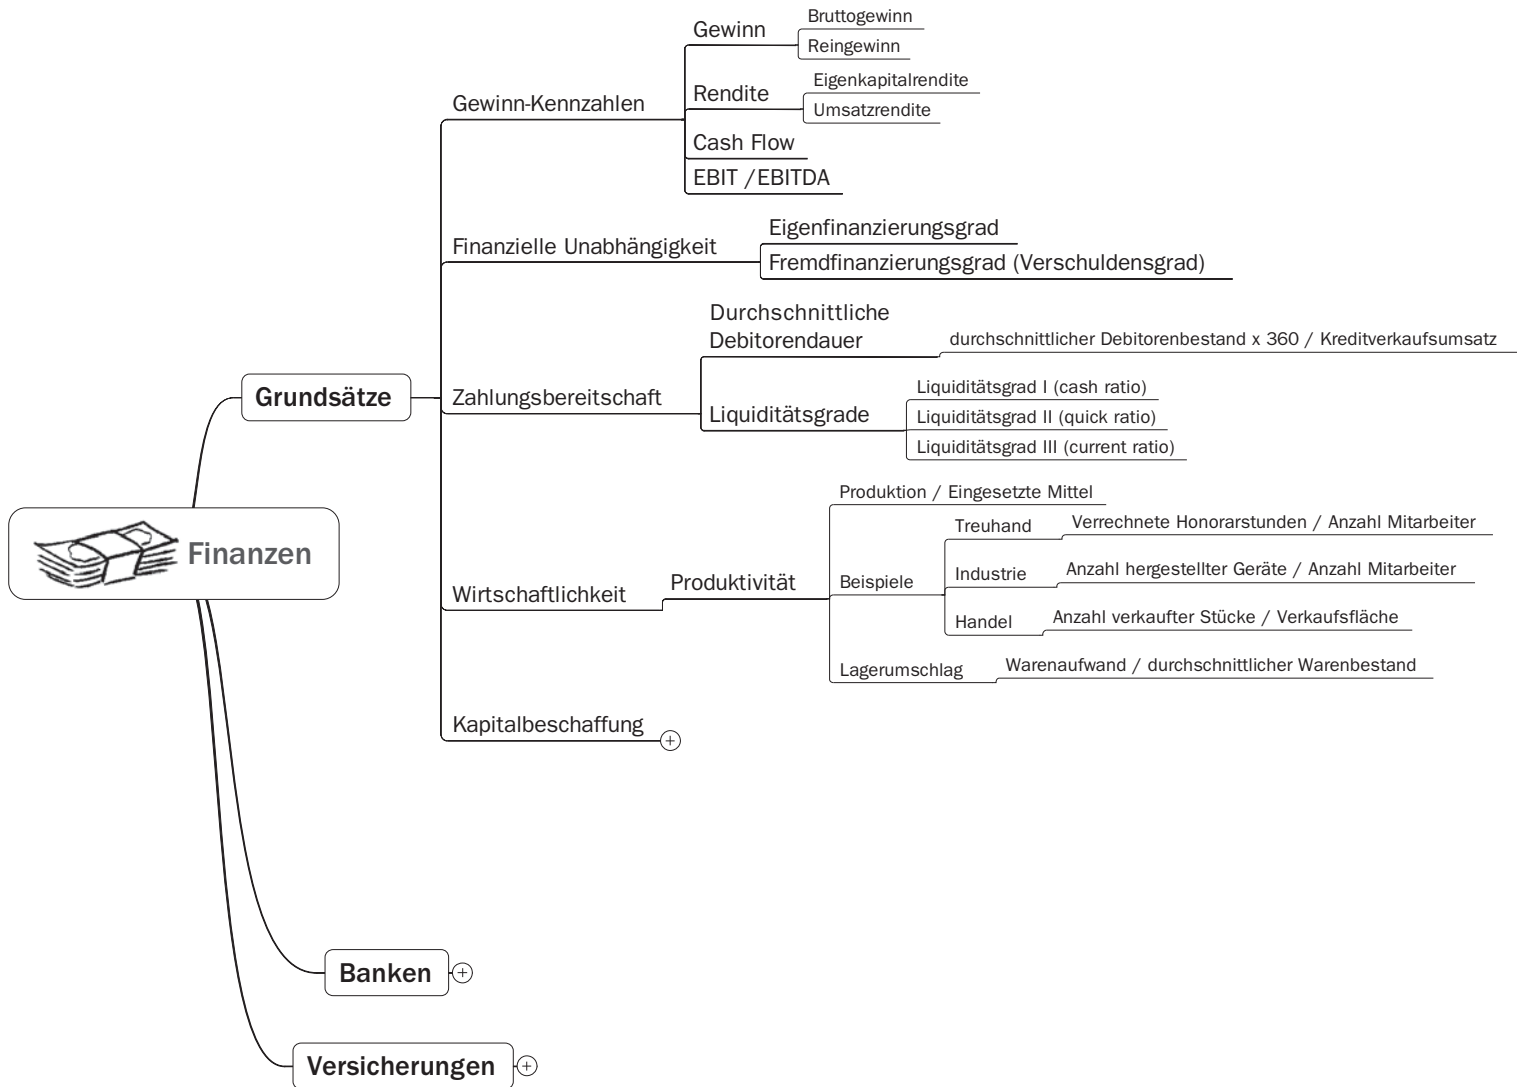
Finanzen

Grundsätze

Gewinn-Kennzahlen

Gewinn

Bruttogewinn

Reingewinn

Rendite

Eigenkapitalrendite

Umsatzrendite

Cash Flow

EBIT / EBITDA

Finanzielle Unabhängigkeit

Eigenfinanzierungsgrad

Fremdfinanzierungsgrad (Verschuldensgrad)

Zahlungsbereitschaft

Durchschnittliche Debitorendauer

durchschnittlicher Debitorenbestand x 360 / Kreditverkaufsumsatz

Liquiditätsgrade

Liquiditätsgrad I (cash ratio)

Liquiditätsgrad II (quick ratio)

Liquiditätsgrad III (current ratio)

Wirtschaftlichkeit

Produktivität

Produktion / Eingesetzte Mittel

Beispiele

Treuhand

Verrechnete Honorarstunden / Anzahl Mitarbeiter

Industrie

Anzahl hergestellter Geräte / Anzahl Mitarbeiter

Handel

Anzahl verkaufter Stücke / Verkaufsfläche

Lagerumschlag

Warenaufwand / durchschnittlicher Warenbestand

Kapitalbeschaffung

Banken

Versicherungen